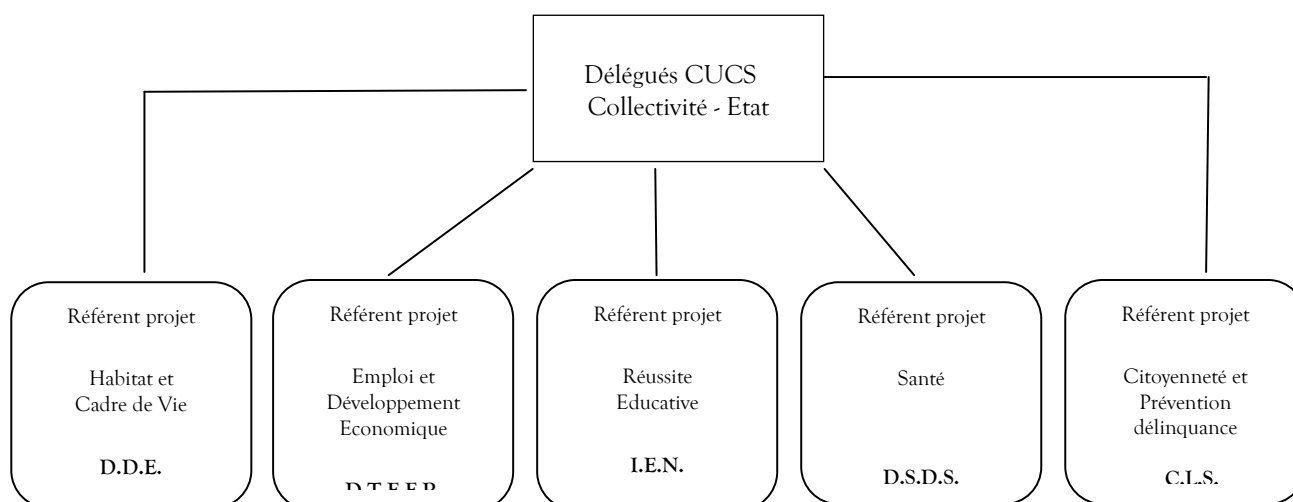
Délégués CUCS
Collectivité - Etat

Référent projet

Habitat et Cadre de Vie

D.D.E.

Référent projet

Emploi et Développement Economique

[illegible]

Référent projet

Réussite Educative

I.E.N.

Référent projet

Santé

D.S.D.S.

Référent projet

Citoyenneté et Prévention délinquance

C.L.S.